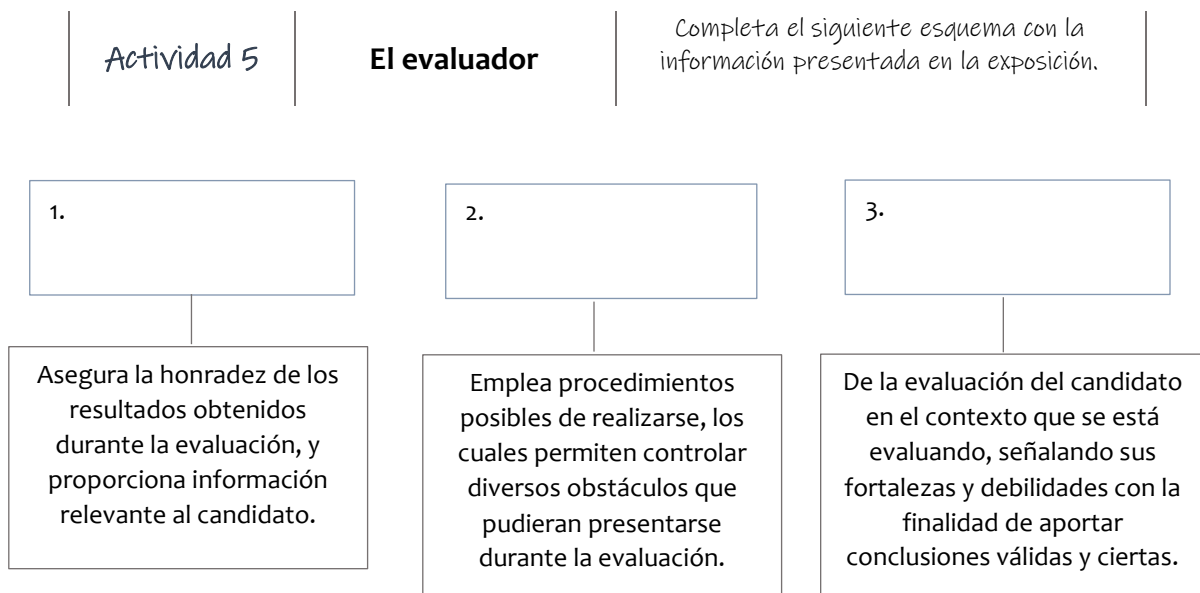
Actividad 5

El evaluador

Completa el siguiente esquema con la información presentada en la exposición.

1.

Asegura la honradez de los resultados obtenidos durante la evaluación, y proporciona información relevante al candidato.

2.

Emplea procedimientos posibles de realizarse, los cuales permiten controlar diversos obstáculos que pudieran presentarse durante la evaluación.

3.

De la evaluación del candidato en el contexto que se está evaluando, señalando sus fortalezas y debilidades con la finalidad de aportar conclusiones válidas y ciertas.